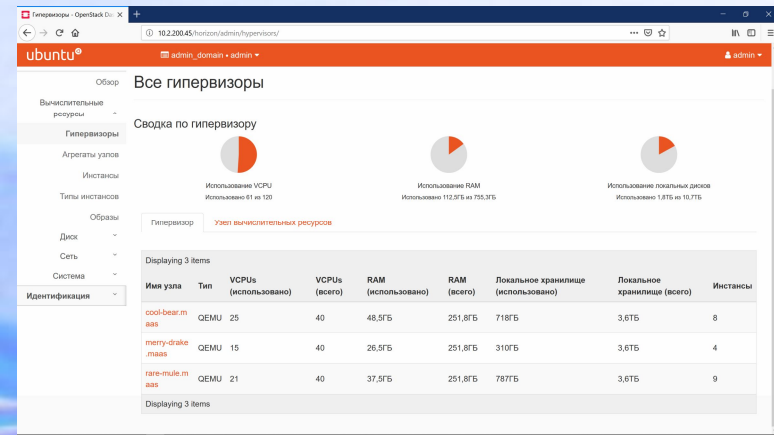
Гипервизоры - OpenStack Da ×   +

10.2.200.45/horizon/admin/hypervisors/

ubuntu®   admin_domain • admin ▾   admin ▾

Обзор
Вычислительные ресурсы
Гипервизоры
Агрегаты узлов
Инстансы
Типы инстансов
Образы
Диск
Сеть
Система
Идентификация

Все гипервизоры

Сводка по гипервизору

Использование VCPU
Использовано 61 из 120

Использование RAM
Использовано 112,5ГБ из 755,3ГБ

Использование локальных дисков
Использовано 1,8ТБ из 10,7ТБ

Гипервизор   Узел вычислительных ресурсов

Displaying 3 items

| Имя узла | Тип | VCPUs (использовано) | VCPUs (всего) | RAM (использовано) | RAM (всего) | Локальное хранилище (использовано) | Локальное хранилище (всего) | Инстансы |
|---|---|---|---|---|---|---|---|---|
| cool-bear.maas | QEMU | 25 | 40 | 48,5ГБ | 251,8ГБ | 718ГБ | 3,6ТБ | 8 |
| merry-drake.maas | QEMU | 15 | 40 | 26,5ГБ | 251,8ГБ | 310ГБ | 3,6ТБ | 4 |
| rare-mule.maas | QEMU | 21 | 40 | 37,5ГБ | 251,8ГБ | 787ГБ | 3,6ТБ | 9 |

Displaying 3 items